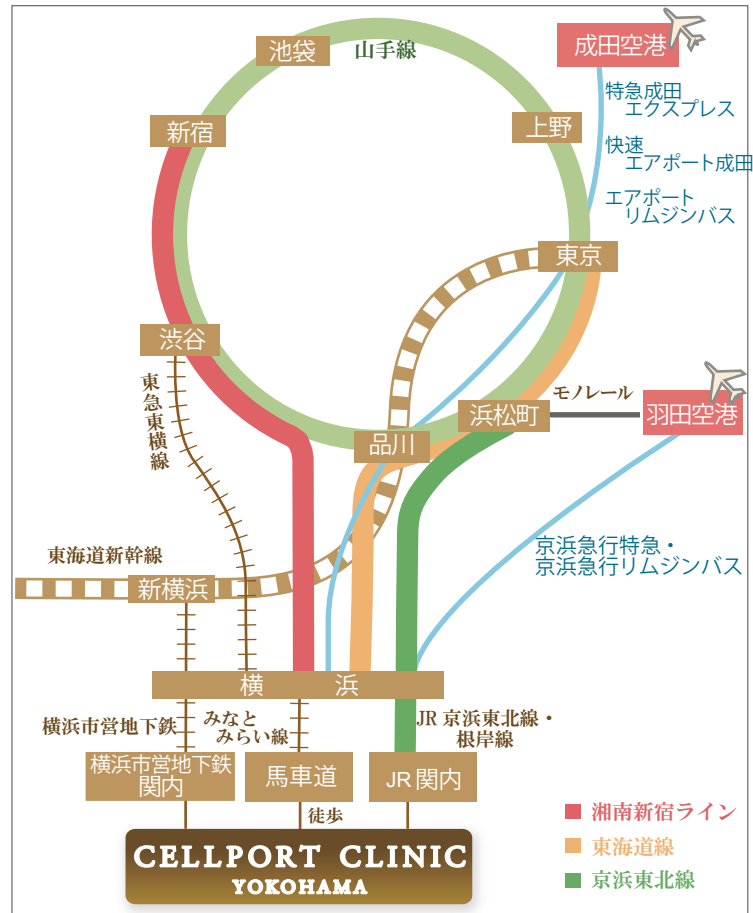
池袋
山手線
成田空港
特急成田
エクスプレス
快速
エアポート成田
エアポート
リムジンバス
新宿
上野
東京
渋谷
東急東横線
モノレール
浜松町
羽田空港
品川
京浜急行特急・
京浜急行リムジンバス
東海道新幹線
新横浜
横　浜
横浜市営地下鉄
みなと
みらい線
JR 京浜東北線・
根岸線
横浜市営地下鉄
関内
馬車道
JR 関内
徒歩
湘南新宿ライン
東海道線
京浜東北線
CELLPORT CLINIC
YOKOHAMA